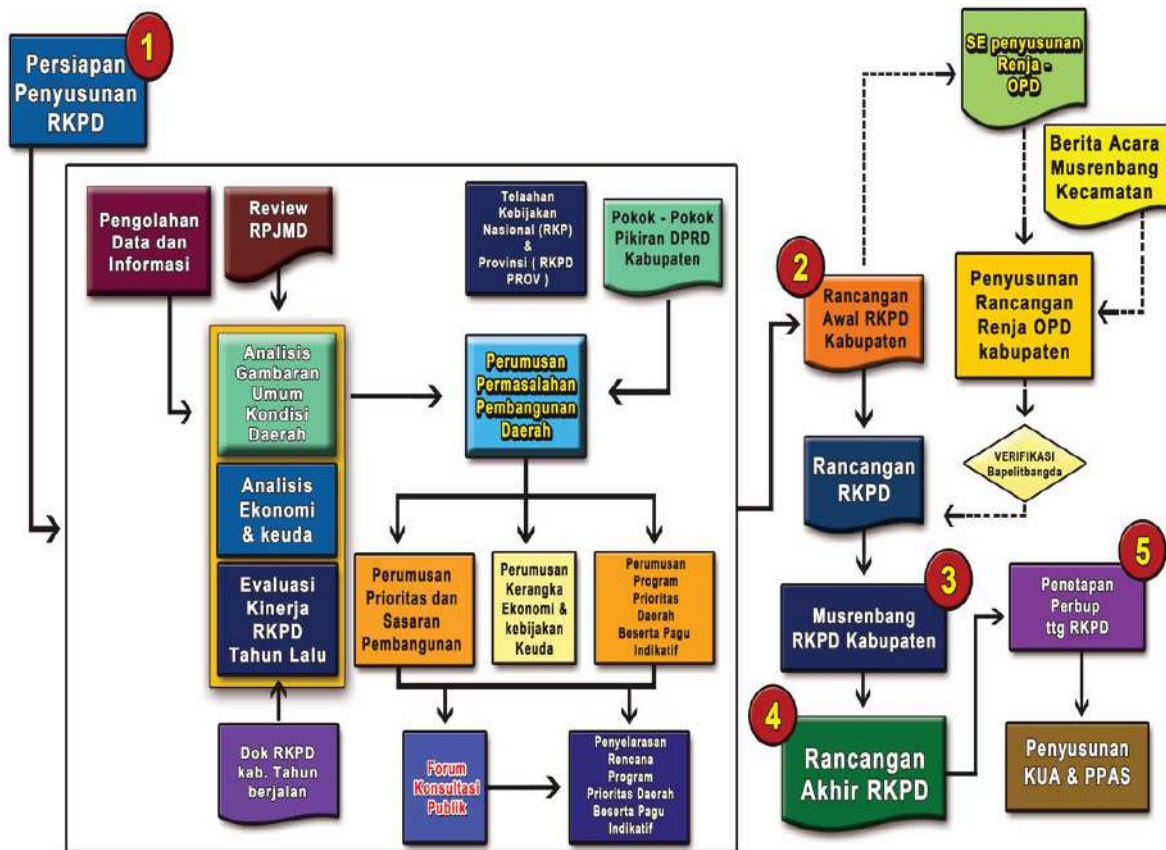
1
Persiapan Penyusunan RKPD

Pengolahan Data dan Informasi

Review RPJMD

Telaahan Kebijakan Nasional (RKP) & Provinsi ( RKPD PROV )

Pokok - Pokok Pikiran DPRD Kabupaten

Analisis Gambaran Umum Kondisi Daerah

Analisis Ekonomi & keuda

Evaluasi Kinerja RKPD Tahun Lalu

Perumusan Permasalahan Pembangunan Daerah

Perumusan Prioritas dan Sasaran Pembangunan

Perumusan Kerangka Ekonomi & kebijakan Keuda

Perumusan Program Prioritas Daerah Beserta Pagu Indikatif

Dok RKPD kab. Tahun berjalan

Forum Konsultasi Publik

Penyelarasan Rencana Program Prioritas Daerah Beserta Pagu Indikatif

SE penyusunan Renja - OPD

Berita Acara Musrenbang Kecamatan

2
Rancangan Awal RKPD Kabupaten

Penyusunan Rancangan Renja OPD kabupaten

VERIFIKASI Bapelitbangda

Rancangan RKPD

3
Musrenbang RKPD Kabupaten

5
Penetapan Perbup ttg RKPD

4
Rancangan Akhir RKPD

Penyusunan KUA & PPAS